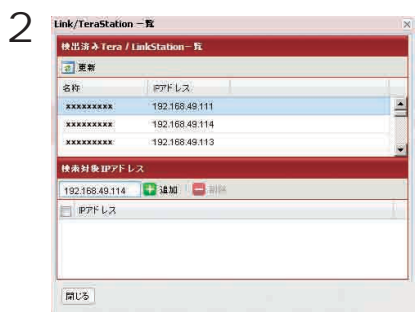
2

Link/TeraStation 一覧

検出済みTera / LinkStation一覧

更新

| 名称 | IPアドレス |
|---|---|
| xxxxxxxxxx | 192.168.49.111 |
| xxxxxxxxxx | 192.168.49.114 |
| xxxxxxxxxx | 192.168.49.113 |

検索対象IPアドレス

192.168.49.114 追加 削除

IPアドレス

閉じる